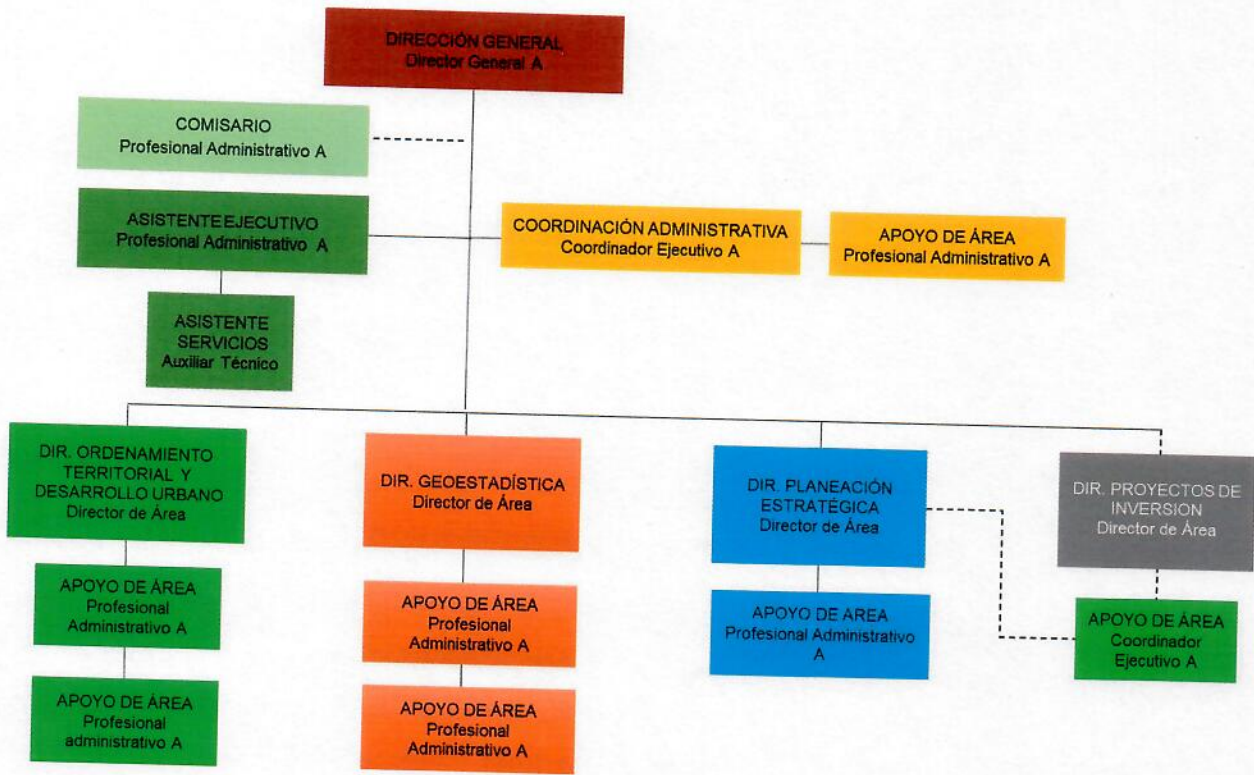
DIRECCIÓN GENERAL
Director General A

COMISARIO
Profesional Administrativo A

ASISTENTE EJECUTIVO
Profesional Administrativo A

ASISTENTE SERVICIOS
Auxiliar Técnico

COORDINACIÓN ADMINISTRATIVA
Coordinador Ejecutivo A

APOYO DE ÁREA
Profesional Administrativo A

DIR. ORDENAMIENTO TERRITORIAL Y DESARROLLO URBANO
Director de Área

APOYO DE ÁREA
Profesional Administrativo A

APOYO DE ÁREA
Profesional administrativo A

DIR. GEOESTADÍSTICA
Director de Área

APOYO DE ÁREA
Profesional Administrativo A

APOYO DE ÁREA
Profesional Administrativo A

DIR. PLANEACIÓN ESTRATÉGICA
Director de Área

APOYO DE AREA
Profesional Administrativo A

DIR. PROYECTOS DE INVERSION
Director de Área

APOYO DE ÁREA
Coordinador Ejecutivo A